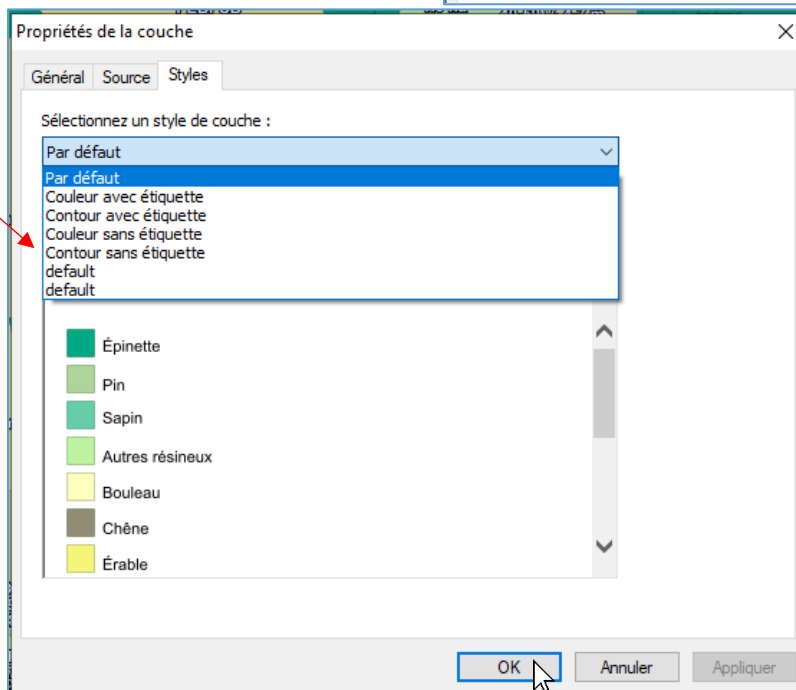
Propriétés de la couche

Général | Source | Styles

Sélectionnez un style de couche :

Par défaut

Par défaut
Couleur avec étiquette
Contour avec étiquette
Couleur sans étiquette
Contour sans étiquette
default
default

Épinette
Pin
Sapin
Autres résineux
Bouleau
Chêne
Érable

OK | Annuler | Appliquer